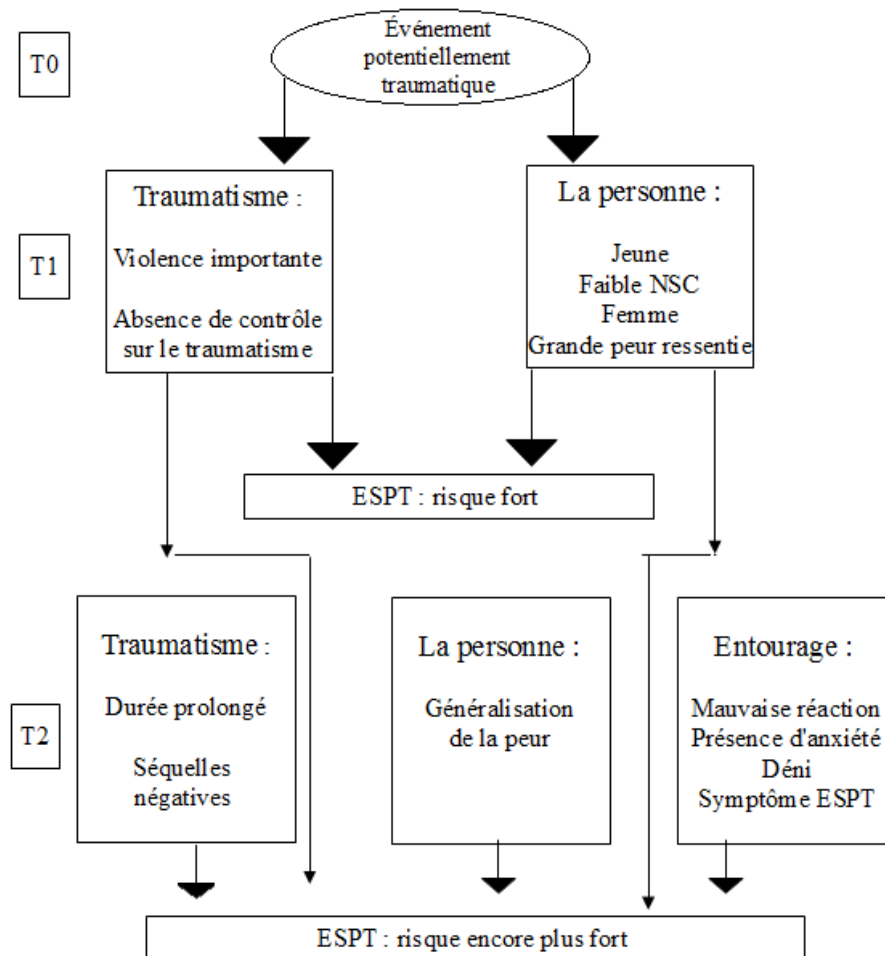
T0

Événement potentiellement traumatique

Traumatisme :

Violence importante

Absence de contrôle sur le traumatisme

La personne :

Jeune
Faible NSC
Femme
Grande peur ressentie

T1

ESPT : risque fort

T2

Traumatisme :

Durée prolongé

Séquelles négatives

La personne :

Généralisation de la peur

Entourage :

Mauvaise réaction
Présence d'anxiété
Déni
Symptôme ESPT

ESPT : risque encore plus fort